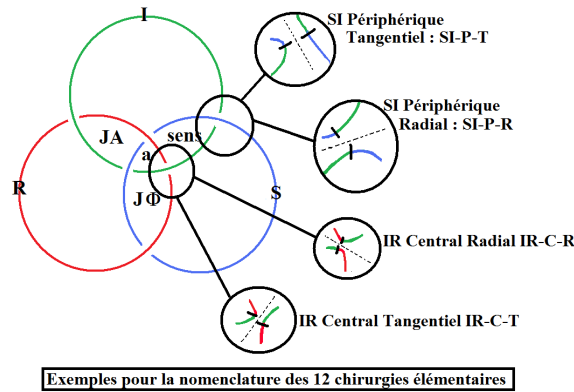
I

SI Périphérique Tangentiel : SI-P-T

SI Périphérique Radial : SI-P-R

JA

sens

a

R

JΦ

S

IR Central Radial IR-C-R

IR Central Tangentiel IR-C-T

Exemples pour la nomenclature des 12 chirurgies élémentaires